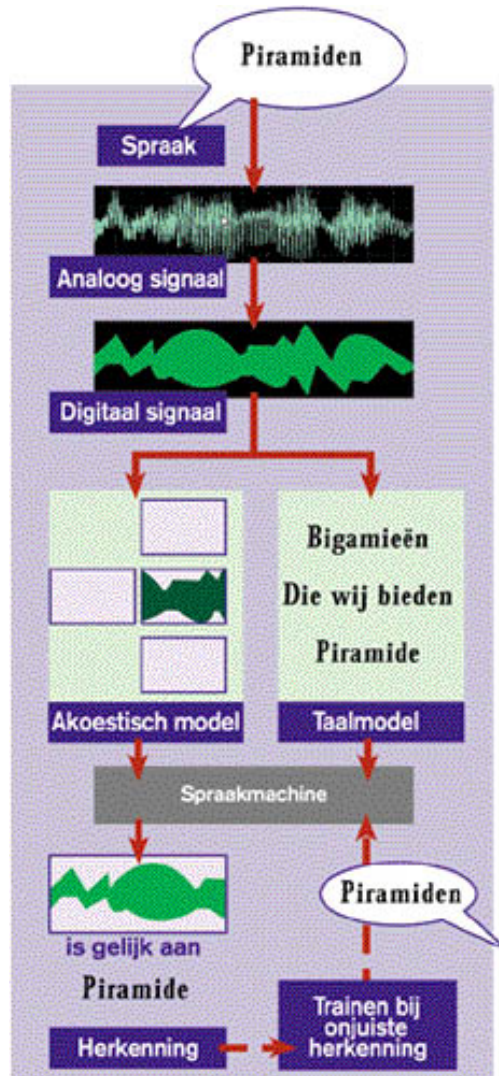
Piramiden

Spraak

Analoog signaal

Digitaal signaal

Akoestisch model

Bigamieën

Die wij bieden

Piramide

Taalmodel

Spraakmachine

Piramiden

is gelijk aan

Piramide

Herkenning

Trainen bij onjuiste herkenning